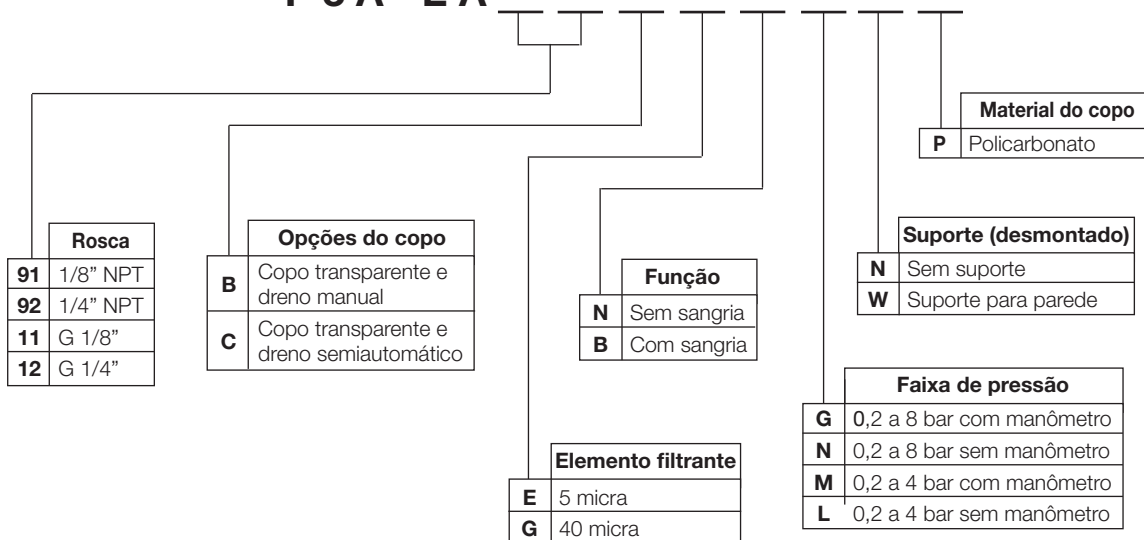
P 3 A - E A _ _ _ _ _ _ _ _

| | Rosca |
|---|---|
| **91** | 1/8" NPT |
| **92** | 1/4" NPT |
| **11** | G 1/8" |
| **12** | G 1/4" |

| | Opções do copo |
|---|---|
| **B** | Copo transparente e dreno manual |
| **C** | Copo transparente e dreno semiautomático |

| | Elemento filtrante |
|---|---|
| **E** | 5 micra |
| **G** | 40 micra |

| | Função |
|---|---|
| **N** | Sem sangria |
| **B** | Com sangria |

| | Faixa de pressão |
|---|---|
| **G** | 0,2 a 8 bar com manômetro |
| **N** | 0,2 a 8 bar sem manômetro |
| **M** | 0,2 a 4 bar com manômetro |
| **L** | 0,2 a 4 bar sem manômetro |

| | Suporte (desmontado) |
|---|---|
| **N** | Sem suporte |
| **W** | Suporte para parede |

| | Material do copo |
|---|---|
| **P** | Policarbonato |